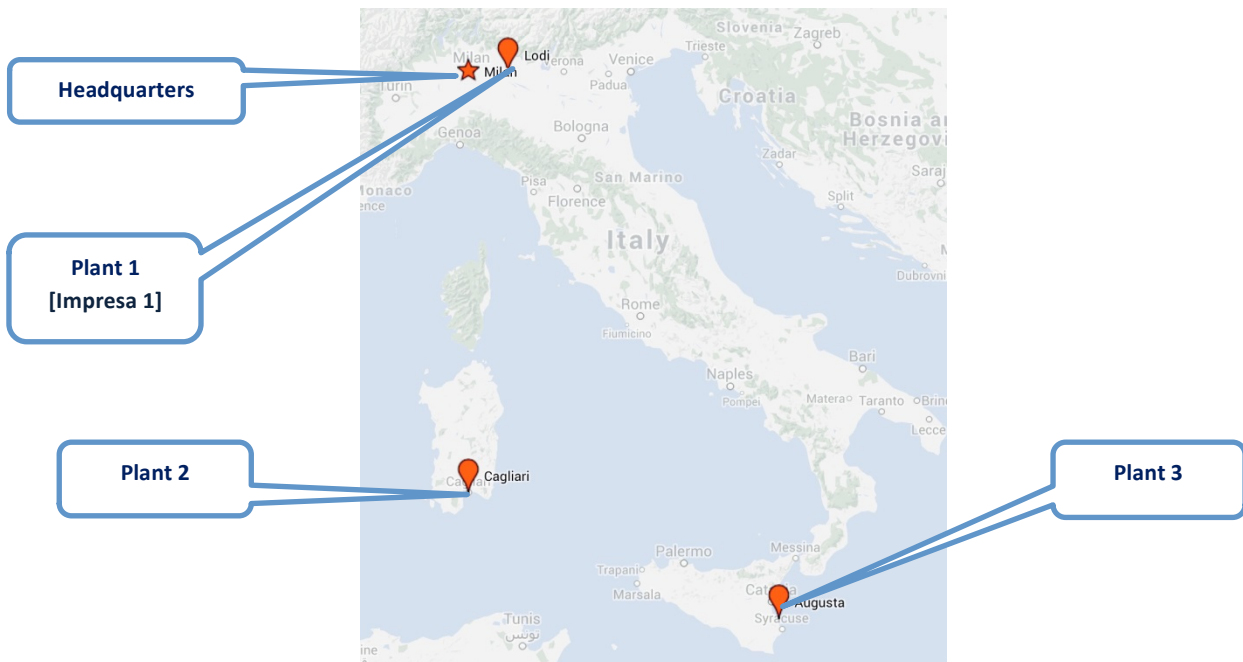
Headquarters

Plant 1
[Impresa 1]

Plant 2

Plant 3

Slovenia
Zagreb
Trieste
Milan
Lodi
Verona
Venice
Milan
Turin
Padua
Croatia
Bosnia an
Herzegovi
Genoa
Bologna
Zadar
Saraj
onaco
ence
Pisa
San Marino
Split
Florence
Italy
Dubrovni
Rome
Fiumicino
Bari
Naples
Matera
Taranto
Brin
Pompei
Lecce
Cagliari
Cagl
Palermo
Messina
Trapani
Marsala
Catania
Augusta
Syracuse
Tunis
تونس
ine